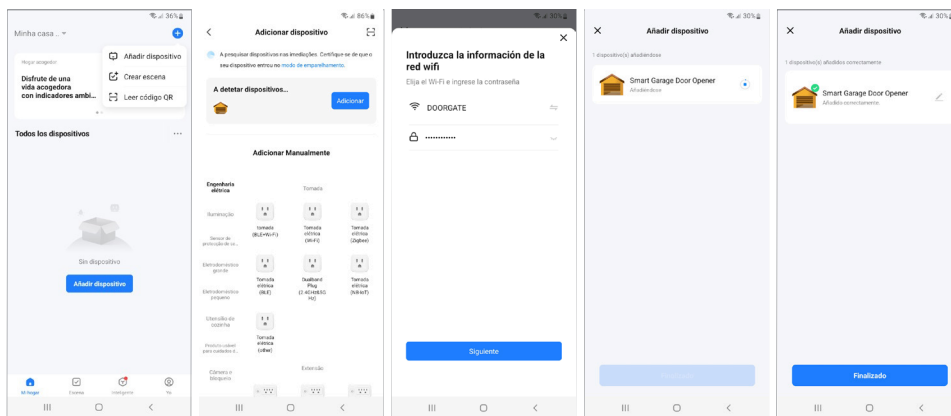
36%

Minha casa

Añadir dispositivo

Crear escena

Leer código QR

Hogar acogedor

Disfrute de una vida acogedora con indicadores ambi...

Todos los dispositivos

Sin dispositivo

Añadir dispositivo

Mi hogar

Escena

Inteligente

Yo

86%

Adicionar dispositivo

A pesquisar dispositivos nas imediações. Certifique-se de que o seu dispositivo entrou no modo de emparelhamento.

A detetar dispositivos...

Adicionar

Adicionar Manualmente

Engenharia elétrica

Tomada

Iluminação

Sensor de proteção de se...

Eletrodomésticos grande

Eletrodoméstico pequeno

Utensílio de cozinha

Produto cuidad para cuidados d...

Câmera e bloqueio

Tomada (BLE+Wi-Fi)

Tomada elétrica (Wi-Fi)

Tomada elétrica (Zigbee)

Tomada elétrica (BLE)

Dualband Plug (2.4GHz&5GHz)

Tomada elétrica (NB-IoT)

Tomada elétrica (other)

Extensão

30%

Introduzca la información de la red wifi

Elija el Wi-Fi e ingrese la contraseña

DOORGATE

..............

Siguiente

30%

Añadir dispositivo

1 dispositivo(s) añadiéndose

Smart Garage Door Opener

Añadiéndose

Finalizado

30%

Añadir dispositivo

1 dispositivo(s) añadidos correctamente

Smart Garage Door Opener

Añadido correctamente

Finalizado